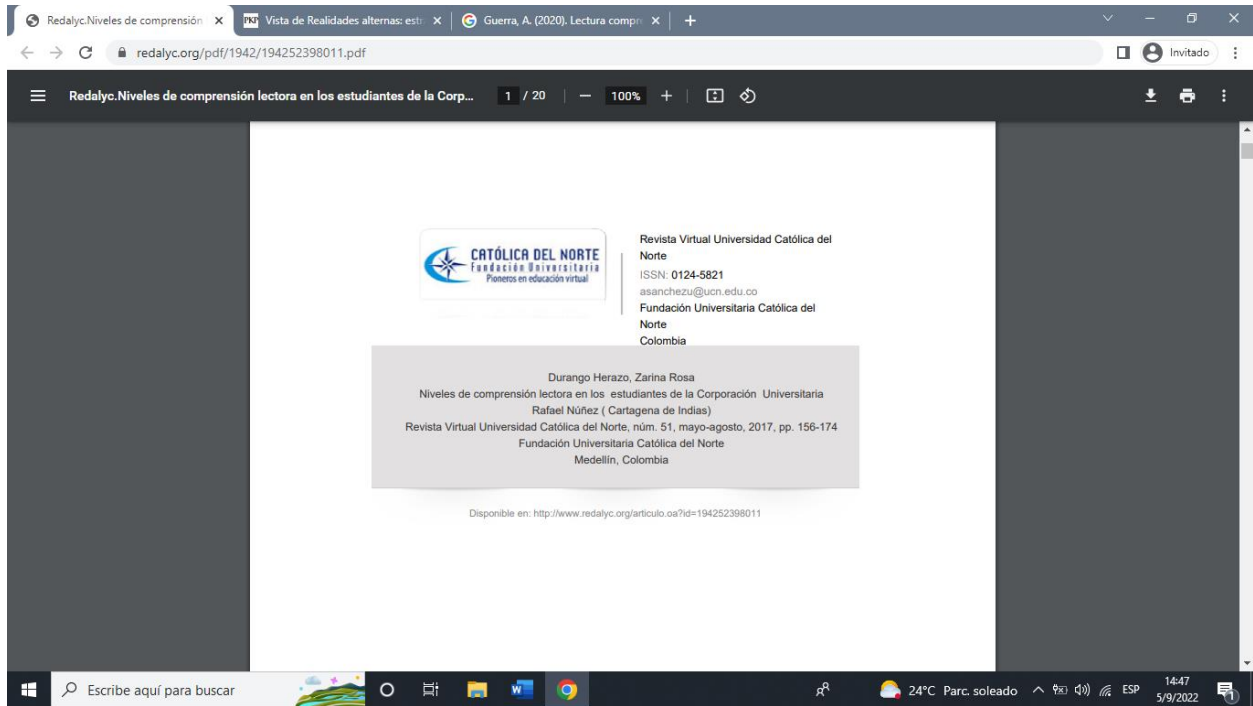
Redalyc.Niveles de comprensión ×
PKP Vista de Realidades alternas: estr ×
Guerra, A. (2020). Lectura compr ×
+

redalyc.org/pdf/1942/194252398011.pdf

Invitado

Redalyc.Niveles de comprensión lectora en los estudiantes de la Corp... 1 / 20 — 100% +

CATÓLICA DEL NORTE
Fundación Universitaria
Pioneros en educación virtual

Revista Virtual Universidad Católica del Norte
ISSN: 0124-5821
asanchezu@ucn.edu.co
Fundación Universitaria Católica del Norte
Colombia

Durango Herazo, Zarina Rosa
Niveles de comprensión lectora en los estudiantes de la Corporación Universitaria Rafael Núñez ( Cartagena de Indias)
Revista Virtual Universidad Católica del Norte, núm. 51, mayo-agosto, 2017, pp. 156-174
Fundación Universitaria Católica del Norte
Medellín, Colombia

Disponible en: http://www.redalyc.org/articulo.oa?id=194252398011

Escribe aquí para buscar
24°C Parc. soleado ESP 14:47 5/9/2022